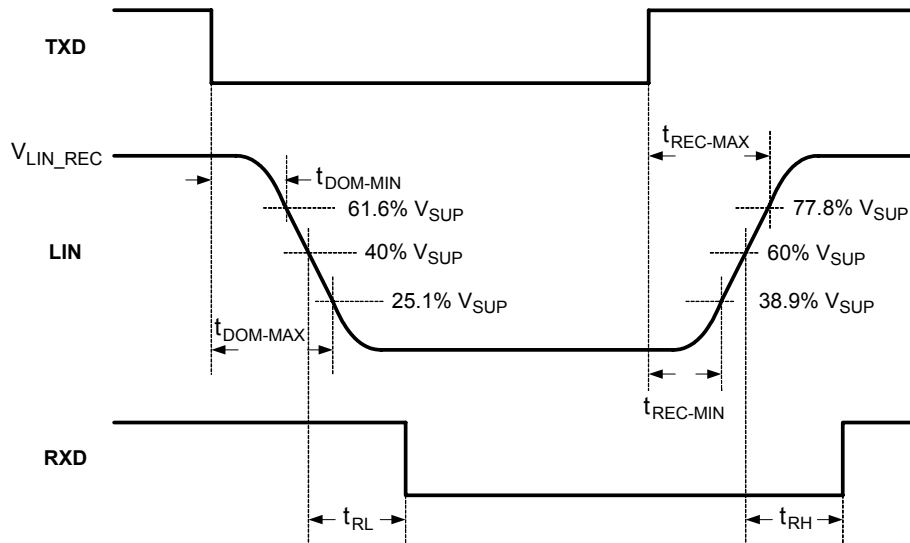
TXD

$V_{LIN\_REC}$

$t_{DOM-MIN}$

61.6% $V_{SUP}$

LIN

40% $V_{SUP}$

25.1% $V_{SUP}$

$t_{DOM-MAX}$

$t_{REC-MAX}$

77.8% $V_{SUP}$

60% $V_{SUP}$

38.9% $V_{SUP}$

$t_{REC-MIN}$

RXD

$t_{RL}$

$t_{RH}$